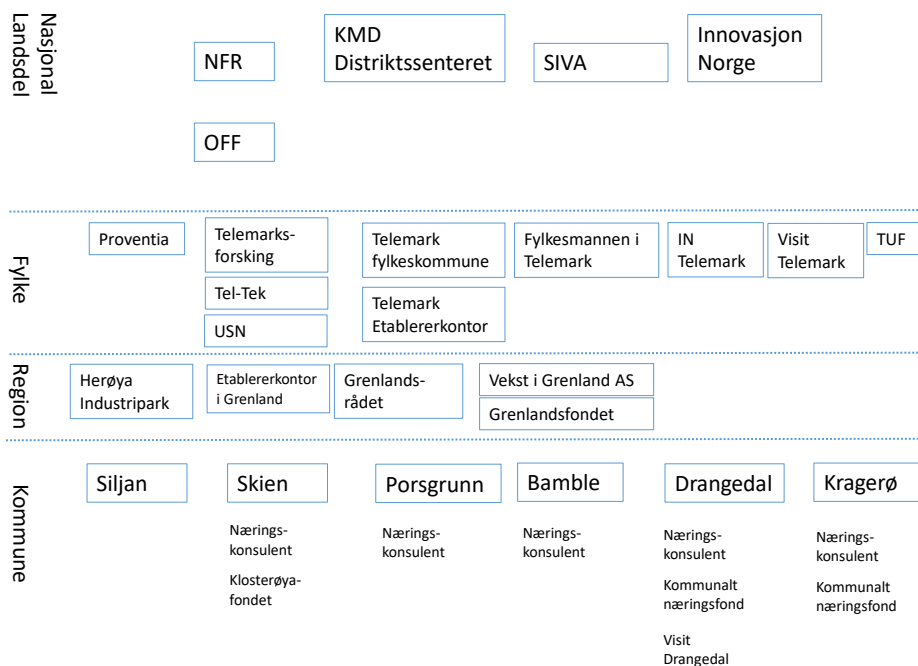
Nasjonal Landsdel

NFR

KMD Distriktssenteret

SIVA

Innovasjon Norge

OFF

Fylke

Proventia

Telemarksforsking

Tel-Tek

USN

Telemark fylkeskommune

Telemark Etablererkontor

Fylkesmannen i Telemark

IN Telemark

Visit Telemark

TUF

Region

Herøya Industripark

Etablererkontor i Grenland

Grenlandsrådet

Vekst i Grenland AS

Grenlandsfondet

Kommune

Siljan

Skien

Næringskonsulent

Klosterøyafondet

Porsgrunn

Næringskonsulent

Bamble

Næringskonsulent

Drangedal

Næringskonsulent

Kommunalt næringsfond

Visit Drangedal

Kragerø

Næringskonsulent

Kommunalt næringsfond